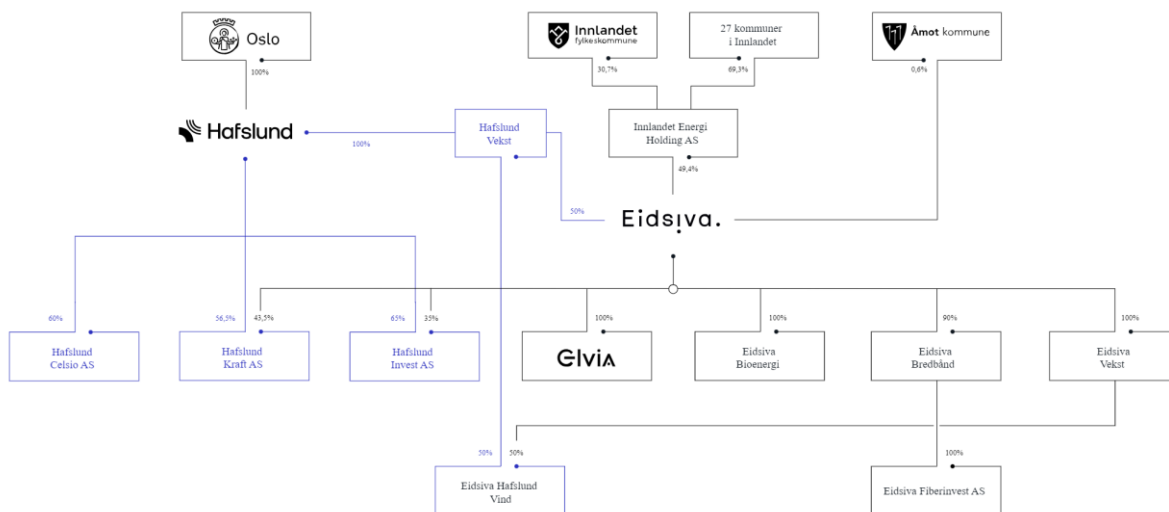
Oslo

100%

Hafslund

100%

Hafslund Vekst

Innlandet fylkeskommune

30,7%

27 kommuner i Innlandet

69,3%

Innlandet Energi Holding AS

49,4%

Åmot kommune

0,6%

50%

Eidsiva.

60%

Hafslund Celsio AS

56,5%

43,5%

Hafslund Kraft AS

65%

35%

Hafslund Invest AS

100%

Elvia

100%

Eidsiva Bioenergi

90%

Eidsiva Bredbånd

100%

Eidsiva Vekst

50%

50%

Eidsiva Hafslund Vind

100%

Eidsiva Fiberinvest AS